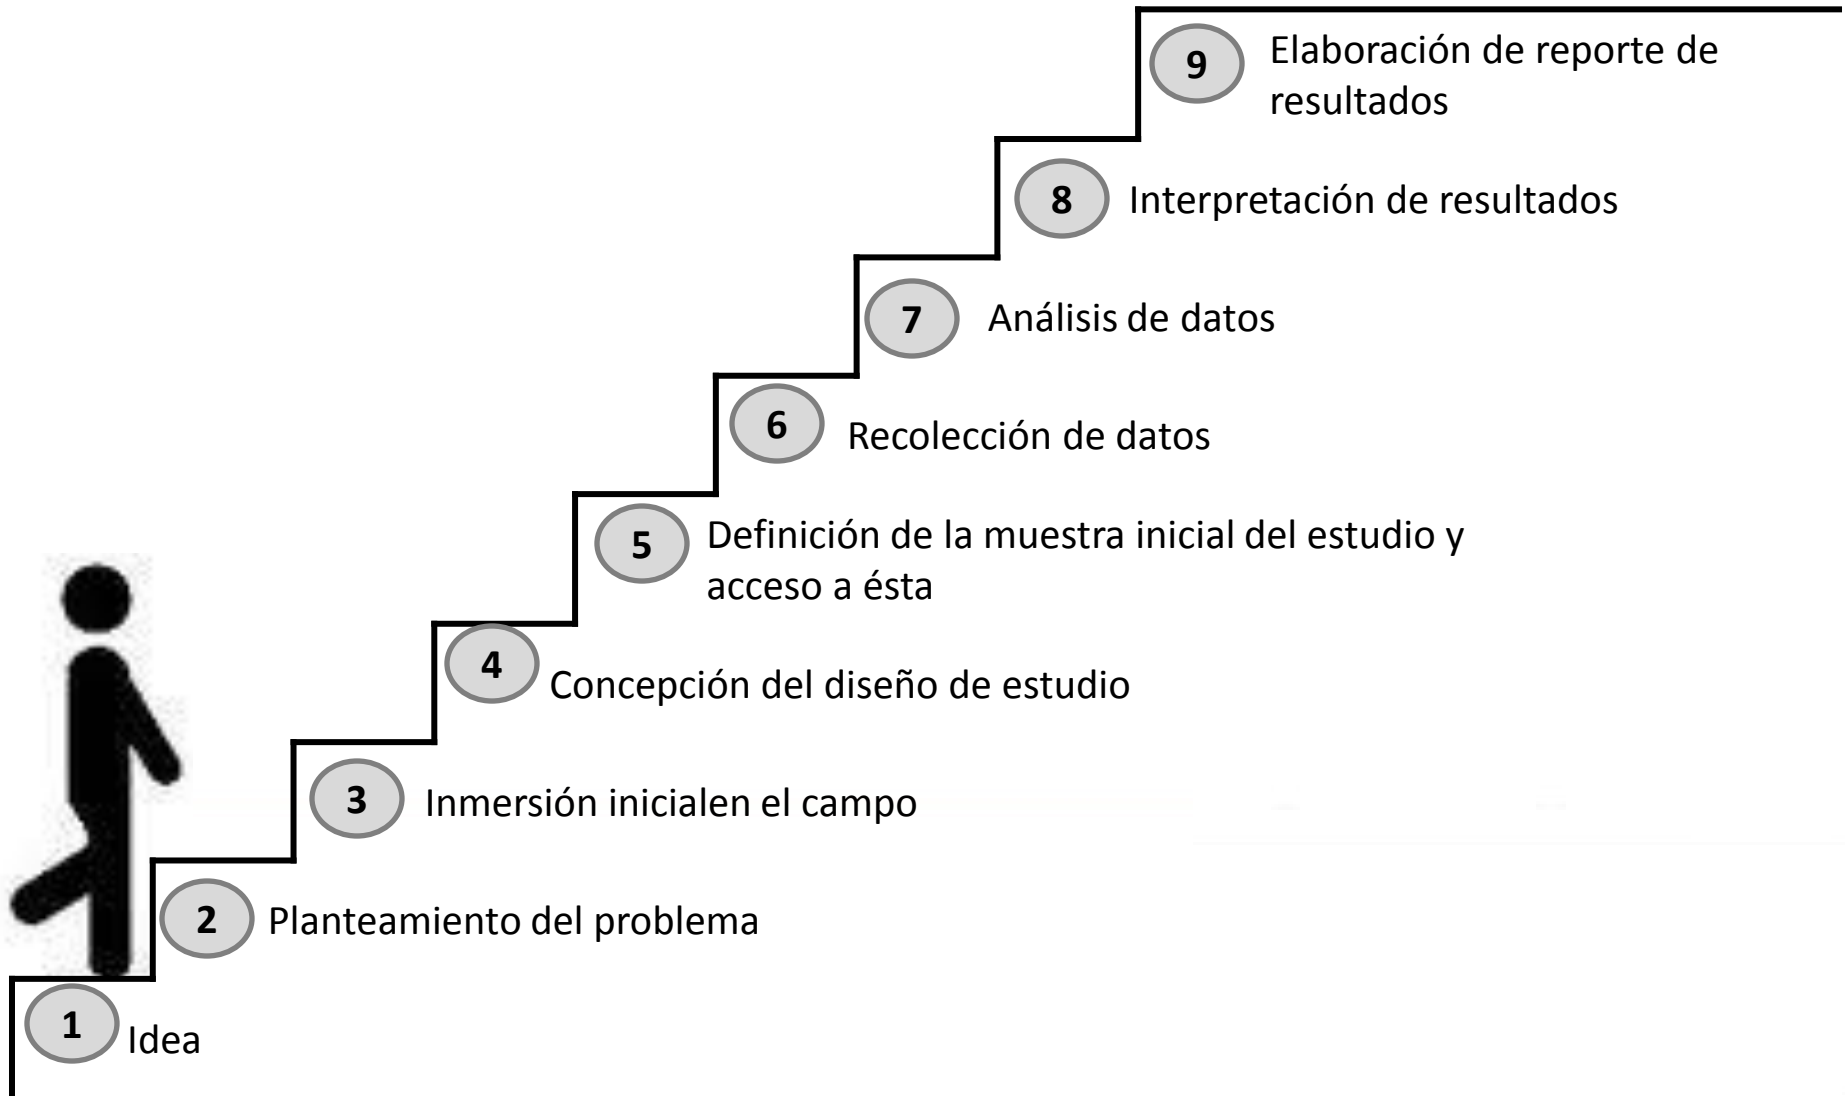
9 Elaboración de reporte de resultados

8 Interpretación de resultados

7 Análisis de datos

6 Recolección de datos

5 Definición de la muestra inicial del estudio y acceso a ésta

4 Concepción del diseño de estudio

3 Inmersión inicialen el campo

2 Planteamiento del problema

1 Idea